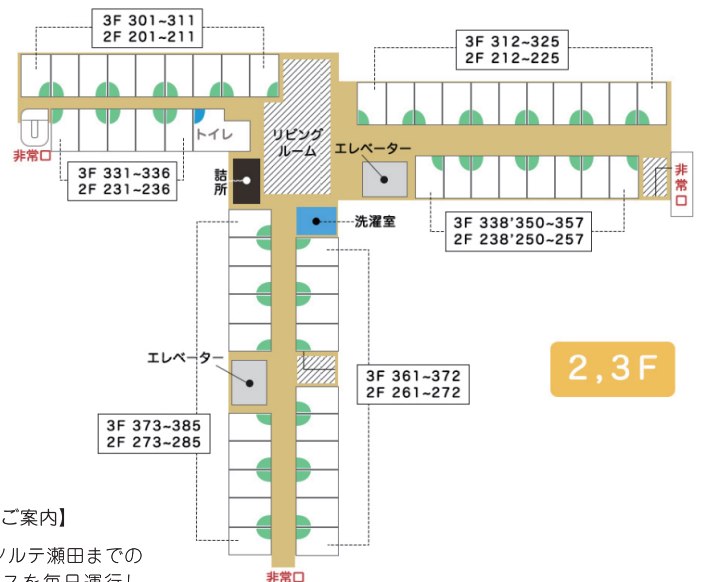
3F 301~311
2F 201~211

3F 312~325
2F 212~225

非常口

トイレ

リビング
ルーム

エレベーター

非常口

3F 331~336
2F 231~236

詰所

洗濯室

3F 338'350~357
2F 238'250~257

エレベーター

3F 361~372
2F 261~272

2,3F

3F 373~385
2F 273~285

ご案内】

ソルテ瀬田までの

スを毎日運行し

非常口